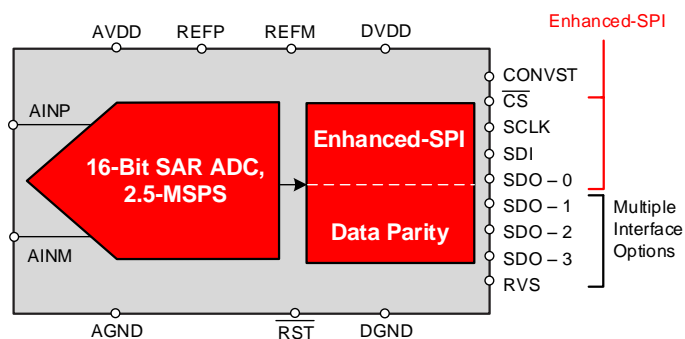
AVDD REFP REFM DVDD

Enhanced-SPI

AINP

16-Bit SAR ADC, 2.5-MSPS

Enhanced-SPI

Data Parity

AINM

CONVST
$\overline{CS}$
SCLK
SDI
SDO – 0
SDO – 1
SDO – 2
SDO – 3
RVS

Multiple Interface Options

AGND $\overline{RST}$ DGND